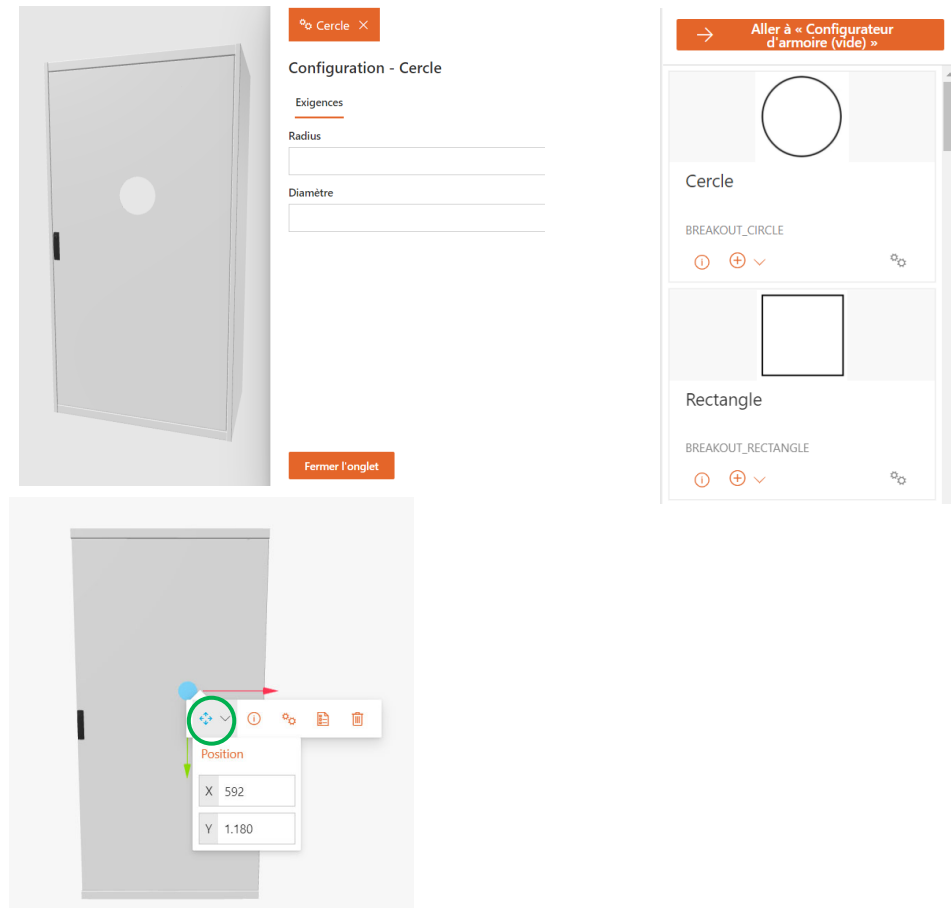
Cercle ×

Configuration - Cercle

Exigences

Radius

Diamètre

Fermer l'onglet

Aller à « Configurateur d'armoire (vide) »

Cercle

BREAKOUT_CIRCLE

Rectangle

BREAKOUT_RECTANGLE

Position

X 592

Y 1.180